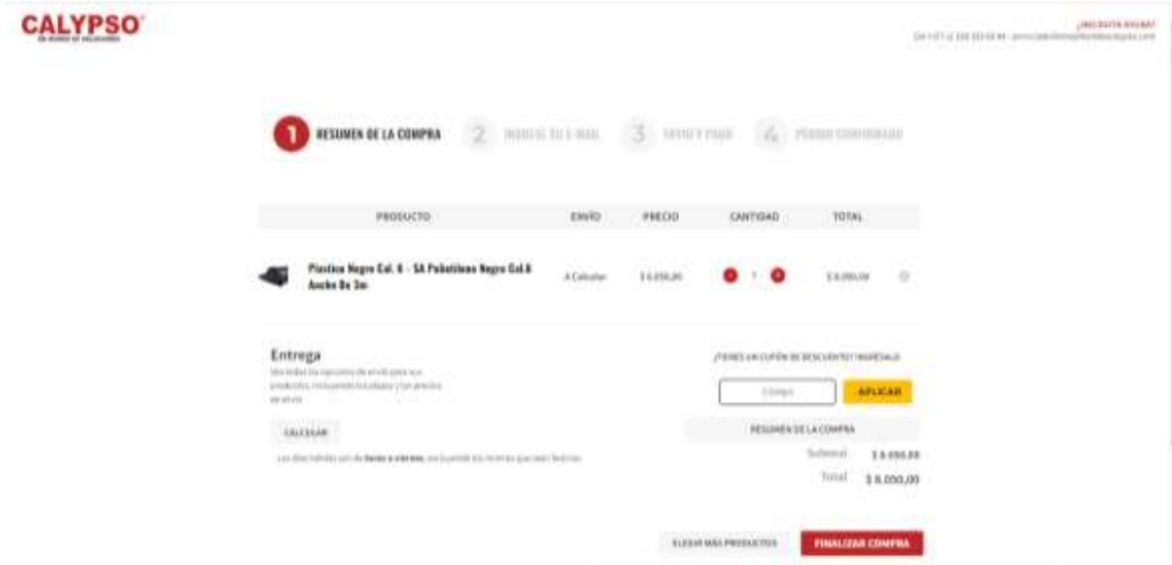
CALYPSO
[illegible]

¿NECESITA AYUDA?
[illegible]

1 RESUMEN DE LA COMPRA
2 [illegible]
3 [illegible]
4 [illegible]

| PRODUCTO | ENVÍO | PRECIO | CANTIDAD | TOTAL |
|---|---|---|---|---|
| Plastico Negro Cal. 6 - SA Polietileno Negro Cal.6 Ancho De 3m | A Calcular | $ 6.050,00 | 1 | $ 6.050,00 |

Entrega
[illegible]

CALCULAR

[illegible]

¿TIENES UN CUPÓN DE DESCUENTO? INGRÉSALO

Código
APLICAR

RESUMEN DE LA COMPRA

Subtotal $ 6.050,00
Total $ 6.050,00

ELEGIR MÁS PRODUCTOS
FINALIZAR COMPRA